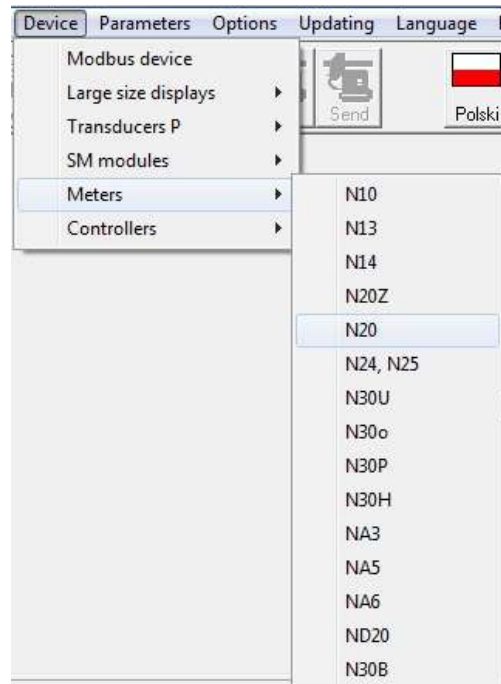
Device Parameters Options Updating Language

Modbus device
Large size displays
Transducers P
SM modules
Meters
Controllers

Send

Polski

N10
N13
N14
N20Z
N20
N24, N25
N30U
N30o
N30P
N30H
NA3
NA5
NA6
ND20
N30B